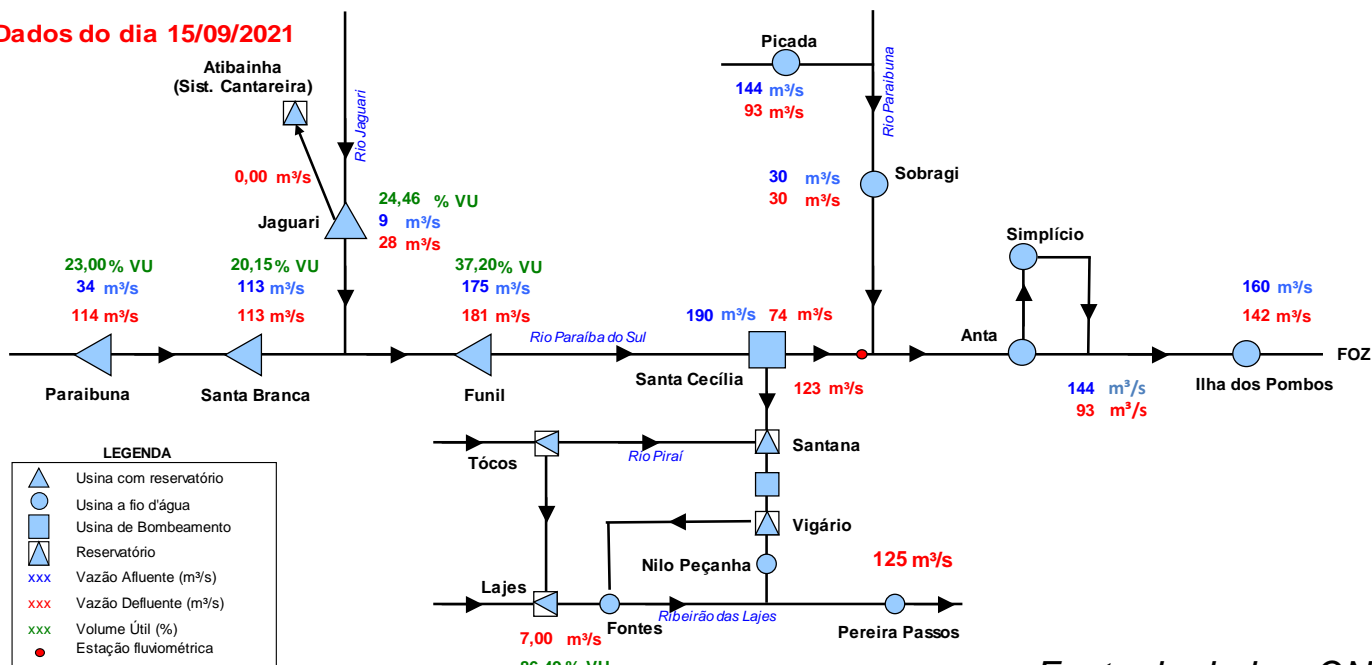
Dados do dia 15/09/2021

Atibainha (Sist. Cantareira)

Rio Jaguari

0,00 m³/s

Jaguari

24,46 % VU
9 m³/s
28 m³/s

Picada

144 m³/s
93 m³/s

Rio Paraibuna

30 m³/s
30 m³/s

Sobragi

Simplício

23,00 % VU
34 m³/s
114 m³/s

20,15 % VU
113 m³/s
113 m³/s

37,20 % VU
175 m³/s
181 m³/s

Rio Paraíba do Sul

190 m³/s 74 m³/s

160 m³/s
142 m³/s

Anta

FOZ

Paraibuna

Santa Branca

Funil

Santa Cecília

123 m³/s

144 m³/s
93 m³/s

Ilha dos Pombos

LEGENDA
Usina com reservatório
Usina a fio d'água
Usina de Bombeamento
Reservatório
xxx Vazão Afluente (m³/s)
xxx Vazão Defluente (m³/s)
xxx Volume Útil (%)
Estação fluviométrica

Tócos

Rio Piraí

Santana

Vigário

Nilo Peçanha

125 m³/s

Lajes

Fontes

Ribeirão das Lajes

Pereira Passos

7,00 m³/s

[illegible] % VU

Fonte de dados: ON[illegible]